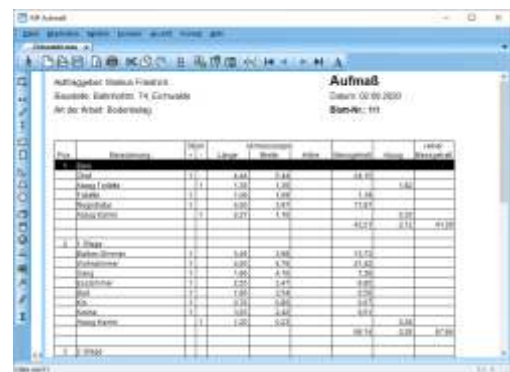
KR Aufmaß

Auftraggeber: Markus Friedrich
Baustelle: Bahnhofstr. 74, Eichwalde
Art der Arbeit: Bodenbelag

Aufmaß
Datum: 02.09.2020
Blatt-Nr.: 1/1

| Pos | Bezeichnung | Stck + | Stck - | Länge | Breite | Höhe | Menge | Abzug | Menge gesamt |
|---|---|---|---|---|---|---|---|---|---|
| 1 | Bau | | | | | | | | |
| | Diel | 1 | | 4,44 | 5,44 | | 24,15 | | |
| | Abzug Toilette | | 1 | 1,30 | 1,30 | | | 1,82 | |
| | Toilette | 1 | | 1,00 | 1,00 | | 1,56 | | |
| | Wohnzimmer | 1 | | 5,00 | 3,47 | | 17,67 | | |
| | Abzug Kamin | | 1 | 0,21 | 1,10 | | | 0,23 | |
| | | | | | | | 43,31 | 2,15 | 41,16 |
| 2 | 1. Etage | | | | | | | | |
| | Badezimmer | 1 | | 3,45 | 3,66 | | 12,72 | | |
| | Schlafzimmer | 1 | | 4,00 | 5,70 | | 21,42 | | |
| | Gang | 1 | | 1,60 | 4,10 | | 7,30 | | |
| | Kinderzimmer | 1 | | 2,55 | 3,47 | | 8,85 | | |
| | Bad | 1 | | 2,50 | 2,00 | | 5,00 | | |
| | Klo | 1 | | 2,15 | 1,80 | | 3,87 | | |
| | Küche | 1 | | 3,00 | 2,40 | | 8,53 | | |
| | Abzug Kamin | | 1 | 1,20 | 0,22 | | | 0,38 | |
| | | | | | | | 68,14 | 0,38 | 67,86 |
| 3 | 2. Etage | | | | | | | | |